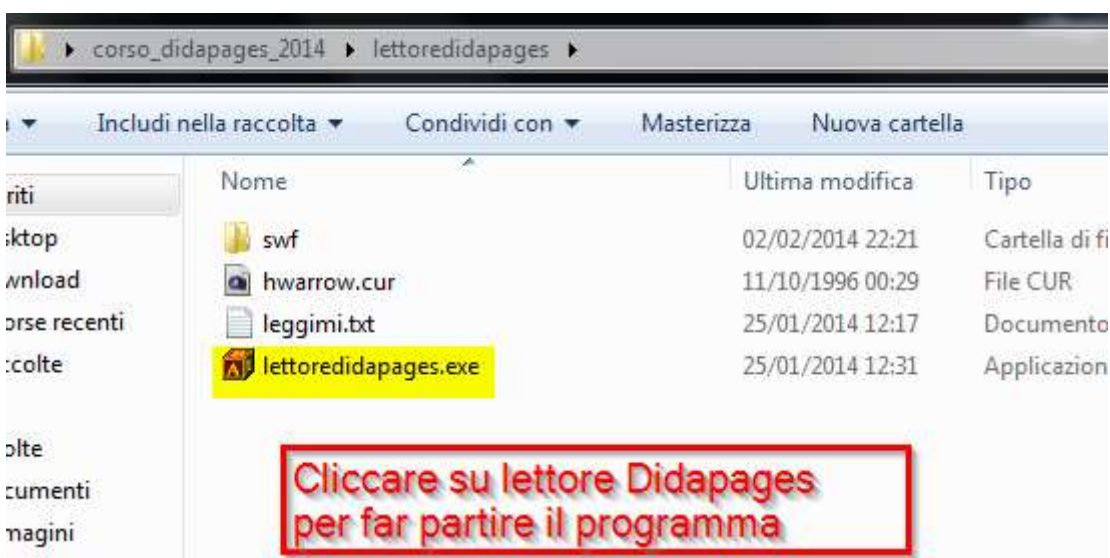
corso_didapages_2014 ▸ lettoredidapages ▸

Includi nella raccolta ▾ Condividi con ▾ Masterizza Nuova cartella

riti
sktop
wnload
orse recenti
colte

olte
cumenti
nagini

| Nome | Ultima modifica | Tipo |
|---|---|---|
| swf | 02/02/2014 22:21 | Cartella di fi |
| hwarrow.cur | 11/10/1996 00:29 | File CUR |
| leggimi.txt | 25/01/2014 12:17 | Documento |
| lettoredidapages.exe | 25/01/2014 12:31 | Applicazion |

Cliccare su lettore Didapages per far partire il programma